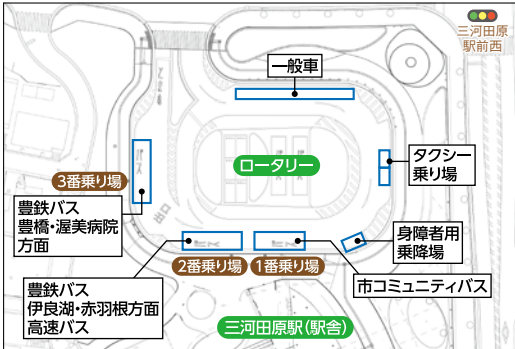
三河田原
駅前西

一般車

ロータリー

タクシー
乗り場

3番乗り場

豊鉄バス
豊橋・渥美病院
方面

身障者用
乗降場

2番乗り場

1番乗り場

市コミュニティバス

豊鉄バス
伊良湖・赤羽根方面
高速バス

三河田原駅(駅舎)